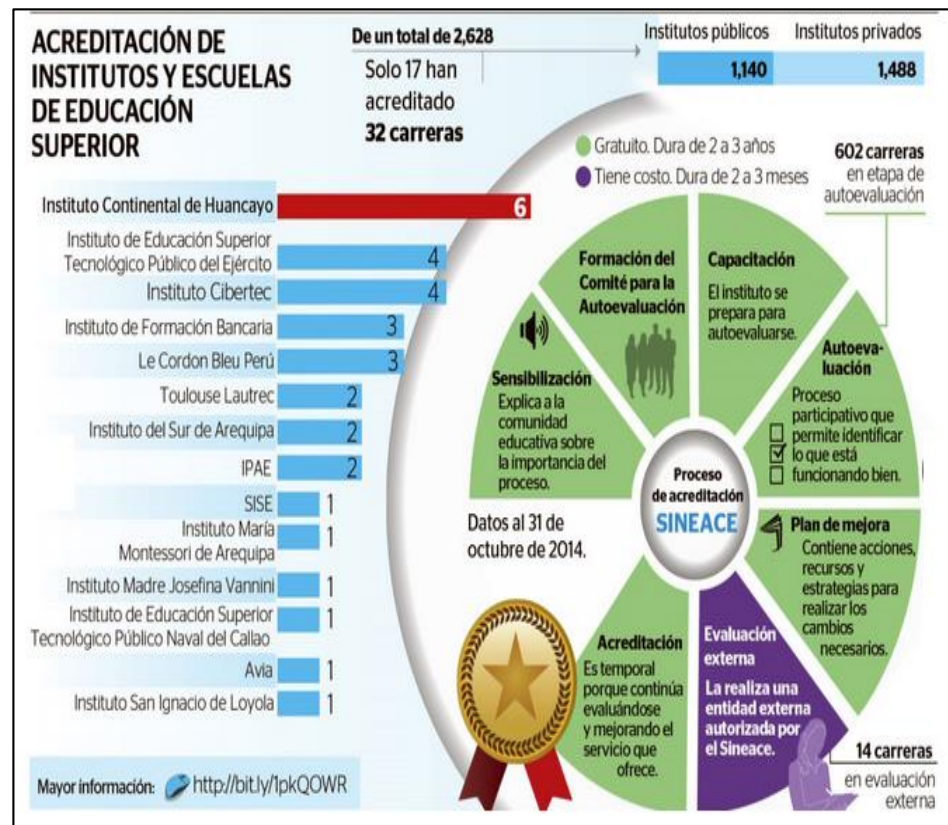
ACREDITACIÓN DE INSTITUTOS Y ESCUELAS DE EDUCACIÓN SUPERIOR

De un total de 2,628
Solo 17 han acreditado
32 carreras

Institutos públicos 1,140
Institutos privados 1,488

| Instituto | Carreras |
|---|---|
| Instituto Continental de Huancayo | 6 |
| Instituto de Educación Superior Tecnológico Público del Ejército | 4 |
| Instituto Cibertec | 4 |
| Instituto de Formación Bancaria | 3 |
| Le Cordon Bleu Perú | 3 |
| Toulouse Lautrec | 2 |
| Instituto del Sur de Arequipa | 2 |
| IPAE | 2 |
| SISE | 1 |
| Instituto María Montessori de Arequipa | 1 |
| Instituto Madre Josefina Vannini | 1 |
| Instituto de Educación Superior Tecnológico Público Naval del Callao | 1 |
| Avia | 1 |
| Instituto San Ignacio de Loyola | 1 |

Mayor información: http://bit.ly/1pkQOWR

Gratuito. Dura de 2 a 3 años
Tiene costo. Dura de 2 a 3 meses

602 carreras en etapa de autoevaluación

Formación del Comité para la Autoevaluación

Capacitación
El instituto se prepara para autoevaluarse.

Autoevaluación
Proceso participativo que permite identificar lo que está funcionando bien.

Sensibilización
Explica a la comunidad educativa sobre la importancia del proceso.

Proceso de acreditación
SINEACE

Datos al 31 de octubre de 2014.

Plan de mejora
Contiene acciones, recursos y estrategias para realizar los cambios necesarios.

Acreditación
Es temporal porque continúa evaluándose y mejorando el servicio que ofrece.

Evaluación externa
La realiza una entidad externa autorizada por el Sineace.

14 carreras en evaluación externa